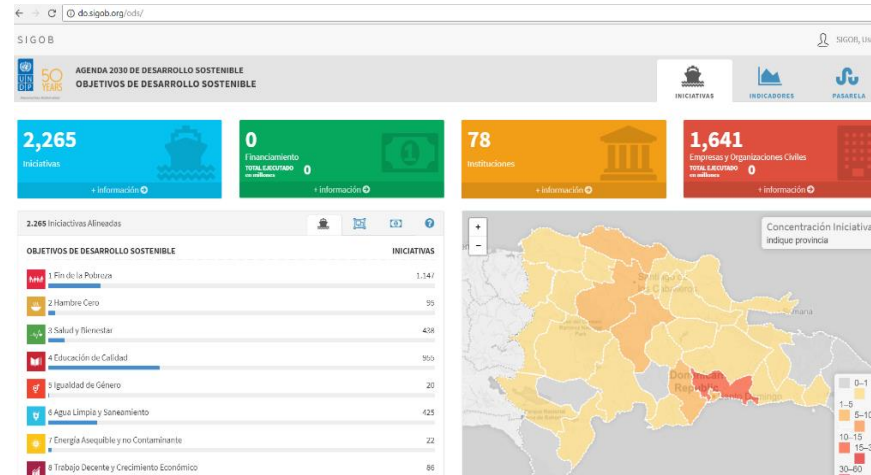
do.sigob.org/ods/

SIGOB

SIGOB, Usu

50 YEARS

AGENDA 2030 DE DESARROLLO SOSTENIBLE
OBJETIVOS DE DESARROLLO SOSTENIBLE

INICIATIVAS INDICADORES PASARELA

2,265
Iniciativas
+ información

0
Financiamiento
TOTAL EJECUTADO en millones 0
+ información

78
Instituciones
+ información

1,641
Empresas y Organizaciones Civiles
TOTAL EJECUTADO en millones 0
+ información

2,265 Iniciativas Alineadas

| OBJETIVOS DE DESARROLLO SOSTENIBLE | INICIATIVAS |
|---|---|
| 1 Fin de la Pobreza | 1,147 |
| 2 Hambre Cero | 95 |
| 3 Salud y Bienestar | 438 |
| 4 Educación de Calidad | 955 |
| 5 Igualdad de Género | 20 |
| 6 Agua Limpia y Saneamiento | 425 |
| 7 Energía Asequible y no Contaminante | 22 |
| 8 Trabajo Decente y Crecimiento Económico | 86 |

+
−

Concentración Iniciativa
indique provincia

Dominican Republic
Santo Domingo

0–1
1–5
5–10
10–15
15–3
30–60